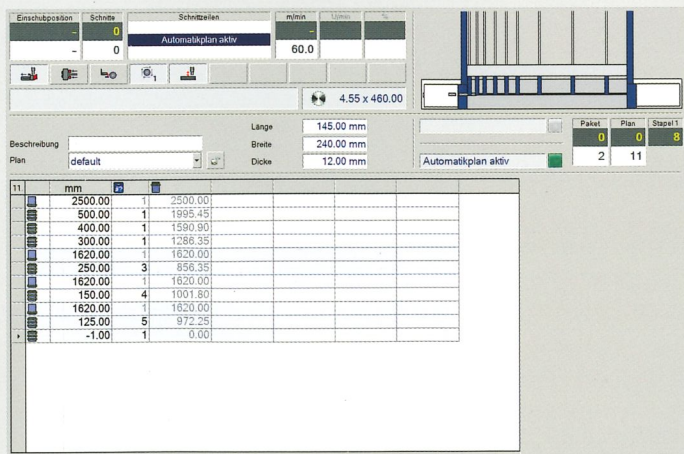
| Einschubposition | Schnitte | Schnittzeilen | m/min | 1/min | % |
|---|---|---|---|---|---|
| - | 0 | | - | | |
| - | 0 | Automatikplan aktiv | 60.0 | | |

4.55 x 460.00

Beschreibung
Plan default

Länge 145.00 mm
Breite 240.00 mm
Dicke 12.00 mm

Automatikplan aktiv

| Paket | Plan | Stapel 1 |
|---|---|---|
| 0 | 0 | 8 |
| 2 | 11 | |

| 11 | | mm | | |
|---|---|---|---|---|
| | | 2500.00 | 1 | 2500.00 |
| | | 500.00 | 1 | 1995.45 |
| | | 400.00 | 1 | 1590.90 |
| | | 300.00 | 1 | 1286.35 |
| | | 1620.00 | 1 | 1620.00 |
| | | 250.00 | 3 | 856.35 |
| | | 1620.00 | 1 | 1620.00 |
| | | 150.00 | 4 | 1001.80 |
| | | 1620.00 | 1 | 1620.00 |
| | | 125.00 | 5 | 972.25 |
| | | -1.00 | 1 | 0.00 |